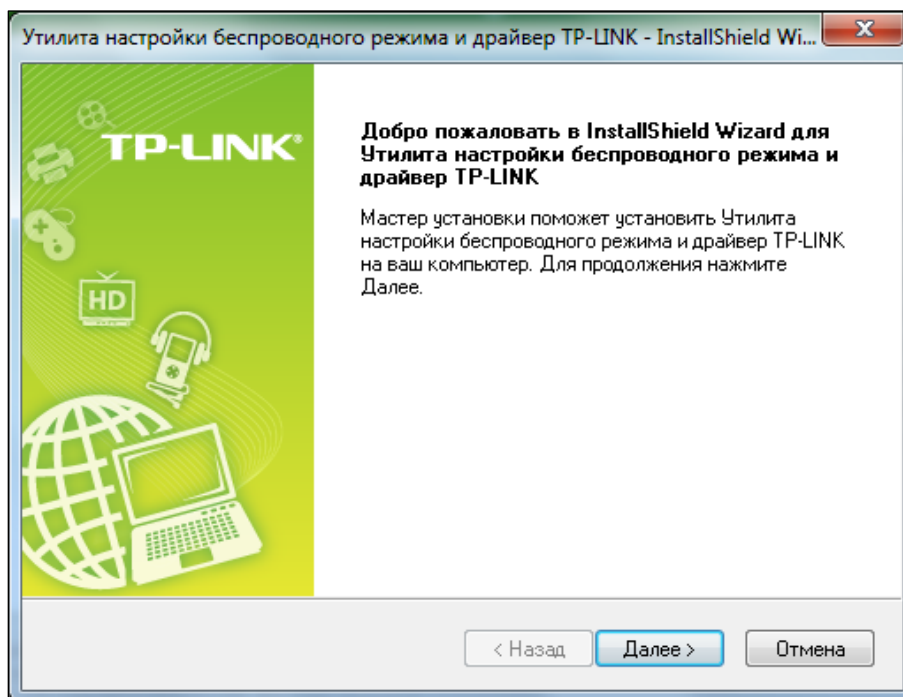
Утилита настройки беспроводного режима и драйвер TP-LINK - InstallShield Wi...

TP-LINK®

HD

Добро пожаловать в InstallShield Wizard для Утилита настройки беспроводного режима и драйвер TP-LINK

Мастер установки поможет установить Утилита настройки беспроводного режима и драйвер TP-LINK на ваш компьютер. Для продолжения нажмите Далее.

< Назад | Далее > | Отмена